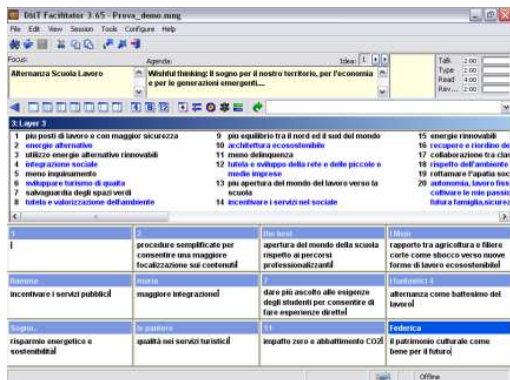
DsIT Facilitator 3.65 - Prova_demo.mmg

File Edit View Session Tools Configure Help

Focus:
Alternanza Scuola Lavoro

Agenda:
Wishful thinking: Il sogno per il nostro territorio, per l'economia e per le generazioni emergenti....

Idea: 1

Talk 2:00
Type 2:00
Read 4:00
Rev... 2:00

3: Layer 3

1 più posti di lavoro e con maggior sicurezza
2 energie alternative
3 utilizzo energie alternative rinnovabili
4 integrazione sociale
5 meno inquinamento
6 sviluppare turismo di qualità
7 salvaguardia degli spazi verdi
8 tutela e valorizzazione dell'ambiente
9 più equilibrio tra il nord ed il sud del mondo
10 architettura ecosostenibile
11 meno delinquenza
12 tutela e sviluppo della rete e delle piccole o medie imprese
13 più apertura del mondo del lavoro verso la scuola
14 incentivare i servizi nel sociale
15 energie rinnovabili
16 recupero e riordino de
17 collaborazione tra cla
18 rispetto dell'ambiente
19 rottamare l'apatia soc
20 autonomia, lavoro fiss coltivare le mie passio futura famiglia,sicurez

| 1 | 2 | Ro bert | I Mag |
|---|---|---|---|
| | procedure semplificate per consentire una maggiore focalizzazione sui contenuti | apertura del mondo della scuola rispetto ai percorsi professionalizzanti | rapporto tra agricoltura e filiere corte come sbocco verso nuove forme di lavoro ecosostenibile |

| Rimma | marta | | I futuristi 4 |
|---|---|---|---|
| incentivare i servizi pubblici | maggiore integrazione | dare più ascolto alle esigenze degli studenti per consentire di fare esperienze dirette | alternanza come battesimo del lavoro |

| Sogno... | le pantere | 11 | Federica |
|---|---|---|---|
| risparmio energetico e sostenibilità | qualità nei servizi turistici | impatto zero e abbattimento CO2 | il patrimonio culturale come bene per il futuro |

Offline